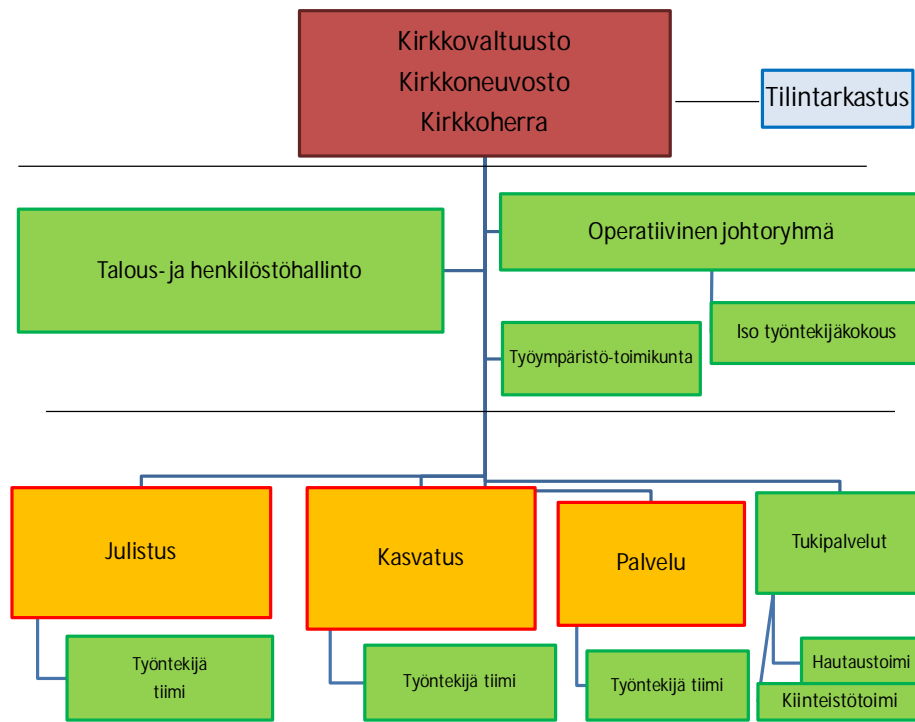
Kirkkovaltuusto
Kirkkoneuvosto
Kirkkoherra

Tilintarkastus

Talous- ja henkilöstöhallinto

Operatiivinen johtoryhmä

Iso työntekijäkokous

Työympäristö-toimikunta

Julistus

Työntekijä tiimi

Kasvatus

Työntekijä tiimi

Palvelu

Työntekijä tiimi

Tukipalvelut

Hautaustoimi

Kiinteistötoimi